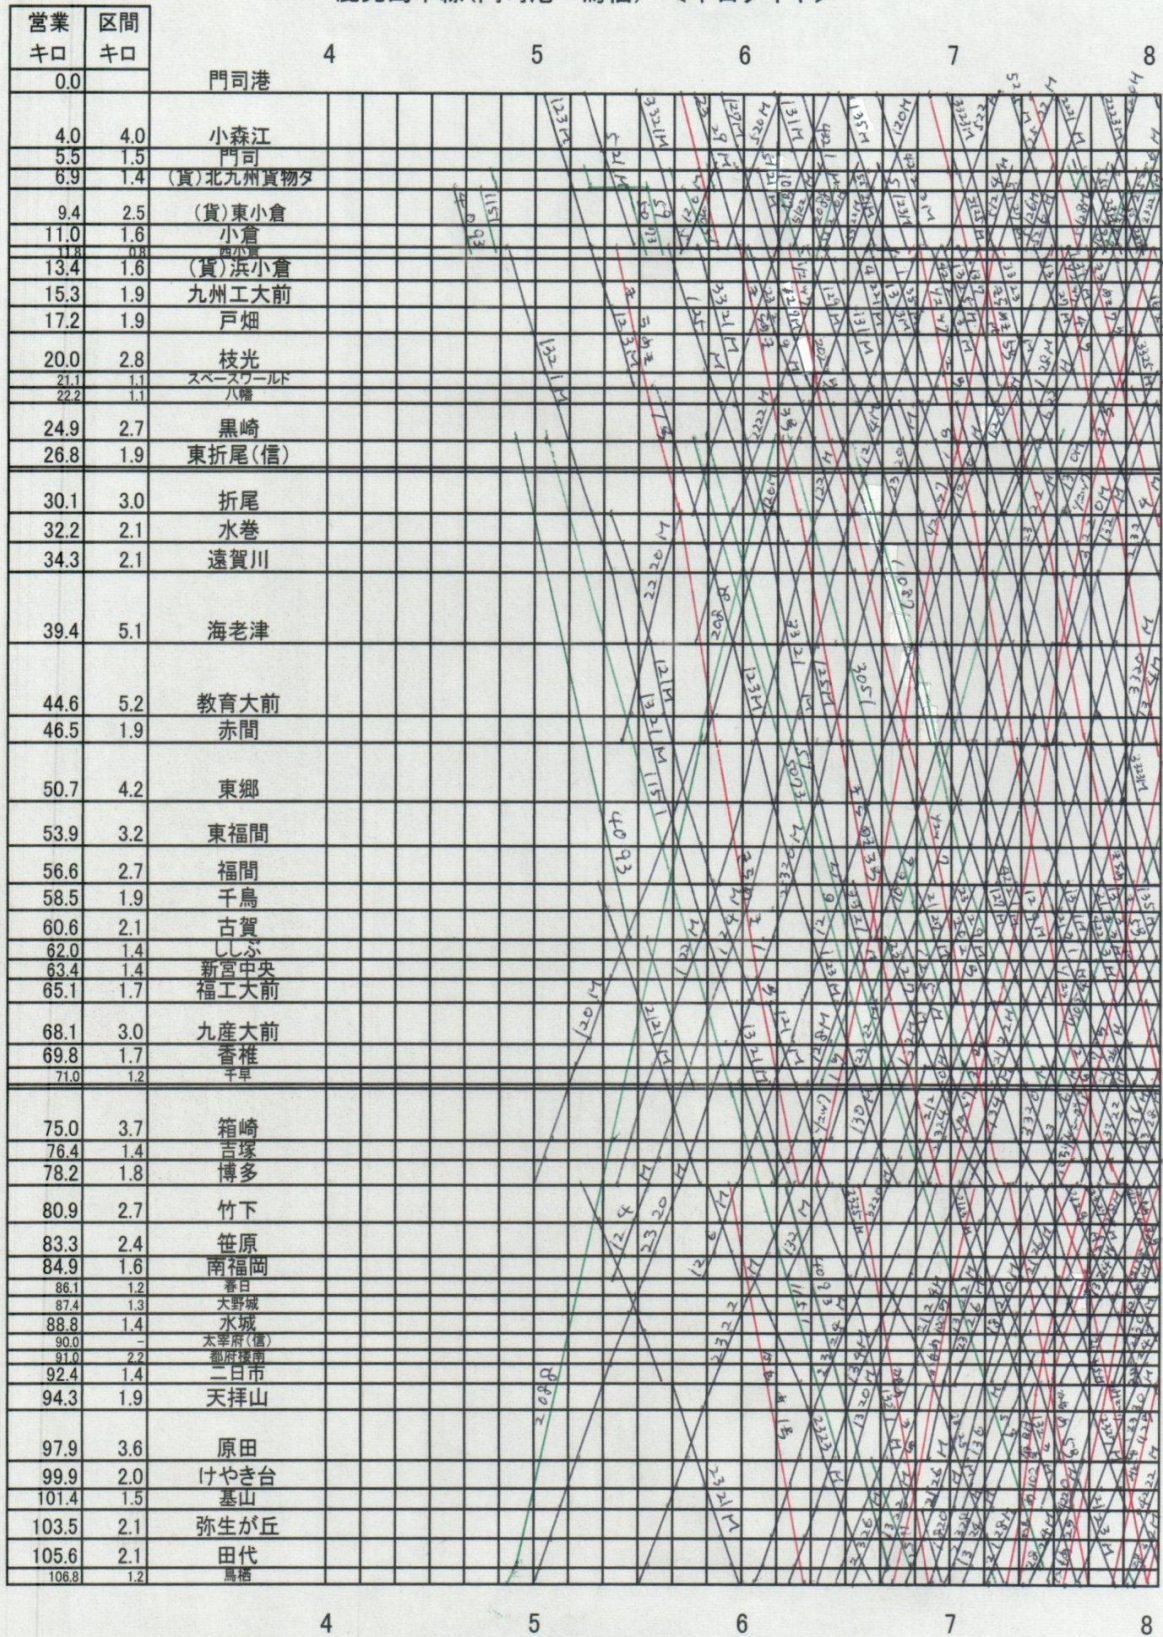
| 営業キロ | 区間キロ | |
|---|---|---|
| 0.0 | | 門司港 |
| 4.0 | 4.0 | 小森江 |
| 5.5 | 1.5 | 門司 |
| 6.9 | 1.4 | (貨)北九州貨物タ |
| 9.4 | 2.5 | (貨)東小倉 |
| 11.0 | 1.6 | 小倉 |
| 11.8 | 0.8 | 西小倉 |
| 13.4 | 1.6 | (貨)浜小倉 |
| 15.3 | 1.9 | 九州工大前 |
| 17.2 | 1.9 | 戸畑 |
| 20.0 | 2.8 | 枝光 |
| 21.1 | 1.1 | スペースワールド |
| 22.2 | 1.1 | 八幡 |
| 24.9 | 2.7 | 黒崎 |
| 26.8 | 1.9 | 東折尾(信) |
| 30.1 | 3.0 | 折尾 |
| 32.2 | 2.1 | 水巻 |
| 34.3 | 2.1 | 遠賀川 |
| 39.4 | 5.1 | 海老津 |
| 44.6 | 5.2 | 教育大前 |
| 46.5 | 1.9 | 赤間 |
| 50.7 | 4.2 | 東郷 |
| 53.9 | 3.2 | 東福間 |
| 56.6 | 2.7 | 福間 |
| 58.5 | 1.9 | 千鳥 |
| 60.6 | 2.1 | 古賀 |
| 62.0 | 1.4 | ししぶ |
| 63.4 | 1.4 | 新宮中央 |
| 65.1 | 1.7 | 福工大前 |
| 68.1 | 3.0 | 九産大前 |
| 69.8 | 1.7 | 香椎 |
| 71.0 | 1.2 | 千早 |
| 75.0 | 3.7 | 箱崎 |
| 76.4 | 1.4 | 吉塚 |
| 78.2 | 1.8 | 博多 |
| 80.9 | 2.7 | 竹下 |
| 83.3 | 2.4 | 笹原 |
| 84.9 | 1.6 | 南福岡 |
| 86.1 | 1.2 | 春日 |
| 87.4 | 1.3 | 大野城 |
| 88.8 | 1.4 | 水城 |
| 90.0 | - | 太宰府(信) |
| 91.0 | 2.2 | 都府楼南 |
| 92.4 | 1.4 | 二日市 |
| 94.3 | 1.9 | 天拝山 |
| 97.9 | 3.6 | 原田 |
| 99.9 | 2.0 | けやき台 |
| 101.4 | 1.5 | 基山 |
| 103.5 | 2.1 | 弥生が丘 |
| 105.6 | 2.1 | 田代 |
| 106.8 | 1.2 | 鳥栖 |

4 5 6 7 8

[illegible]

4 5 6 7 8